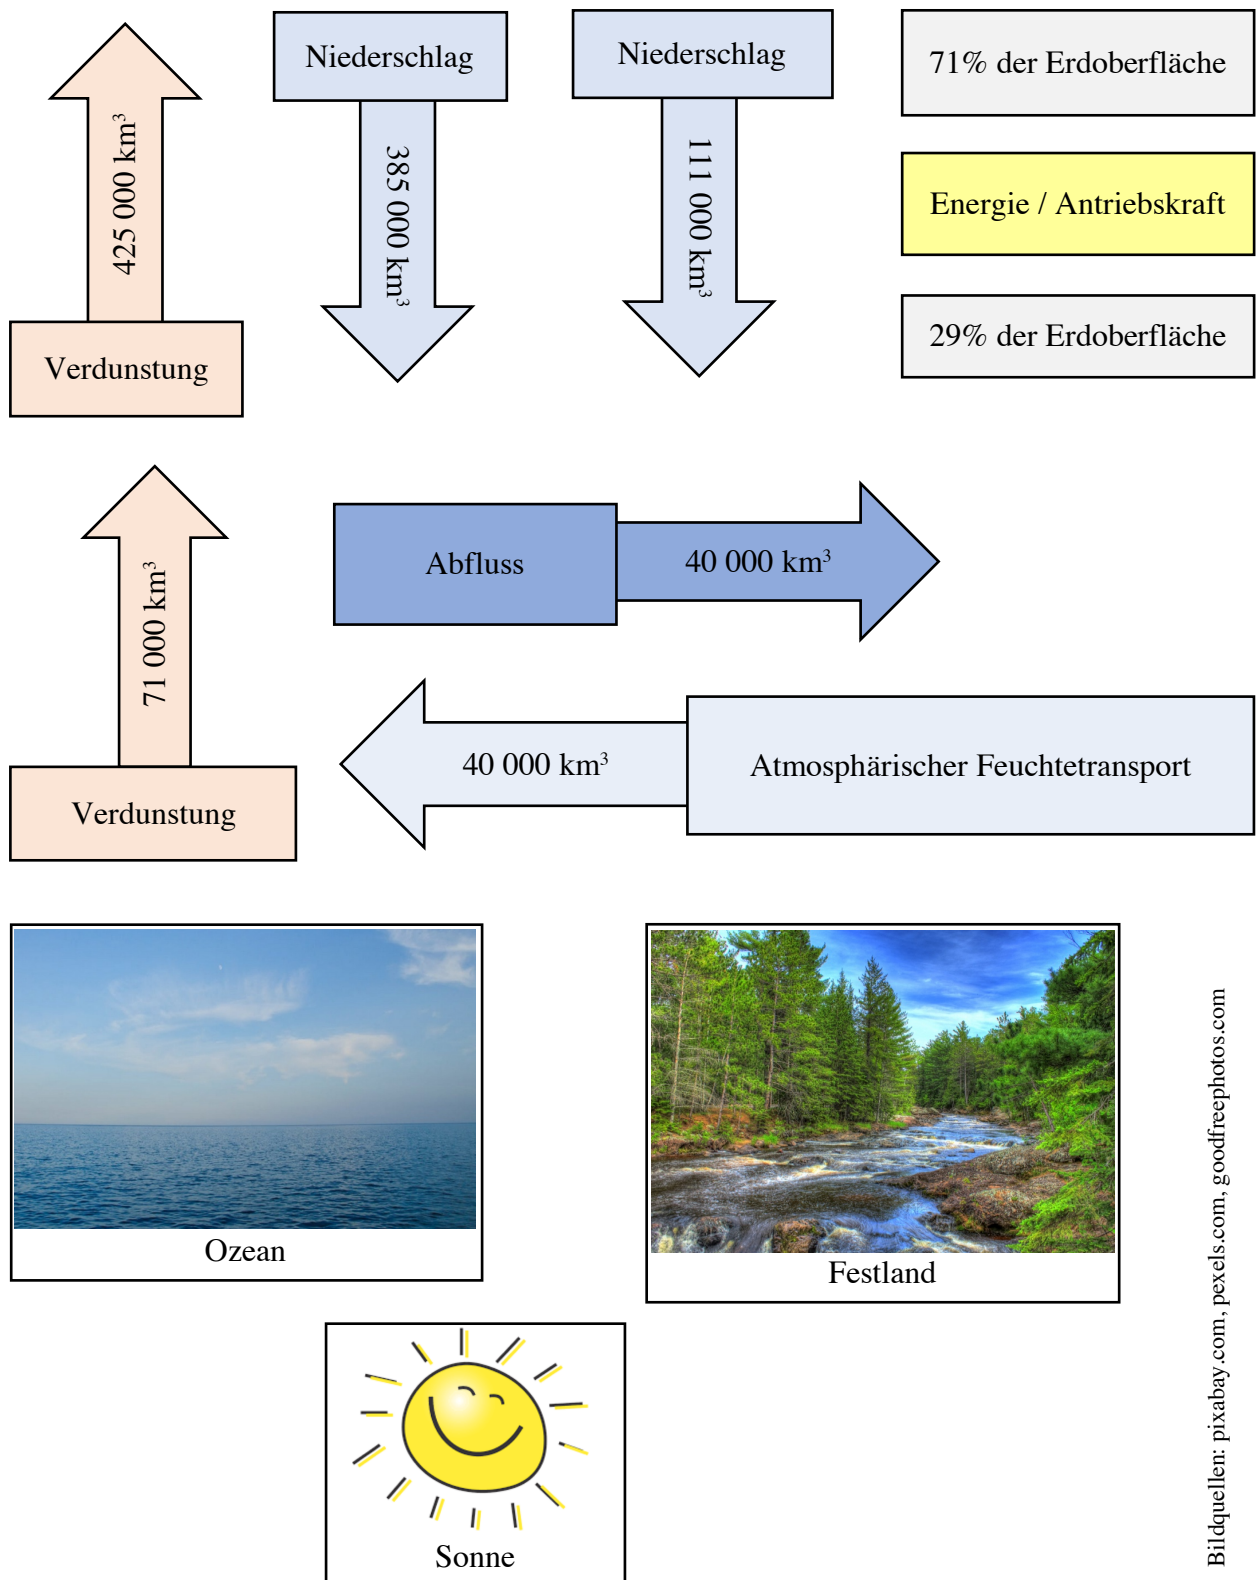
425 000 km$^3$

Verdunstung

Niederschlag

385 000 km$^3$

Niederschlag

111 000 km$^3$

71% der Erdoberfläche

Energie / Antriebskraft

29% der Erdoberfläche

71 000 km$^3$

Verdunstung

Abfluss

40 000 km$^3$

40 000 km$^3$

Atmosphärischer Feuchtetransport

Ozean

Festland

Sonne

Bildquellen: pixabay.com, pexels.com, goodfreephotos.com